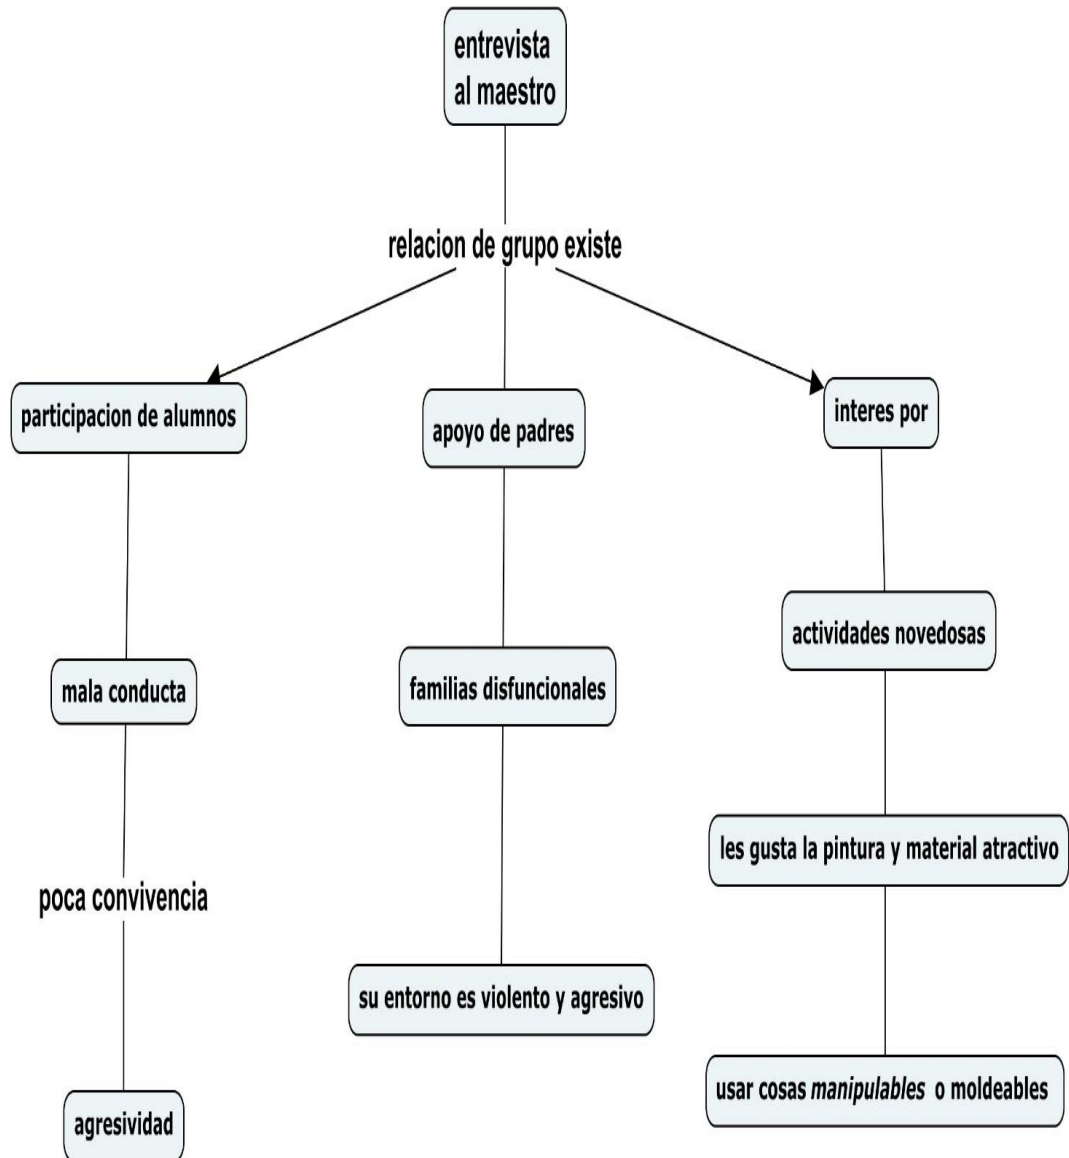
entrevista al maestro

relacion de grupo existe

participacion de alumnos

apoyo de padres

interes por

mala conducta

poca convivencia

agresividad

familias disfuncionales

su entorno es violento y agresivo

actividades novedosas

les gusta la pintura y material atractivo

usar cosas manipulables o moldeables